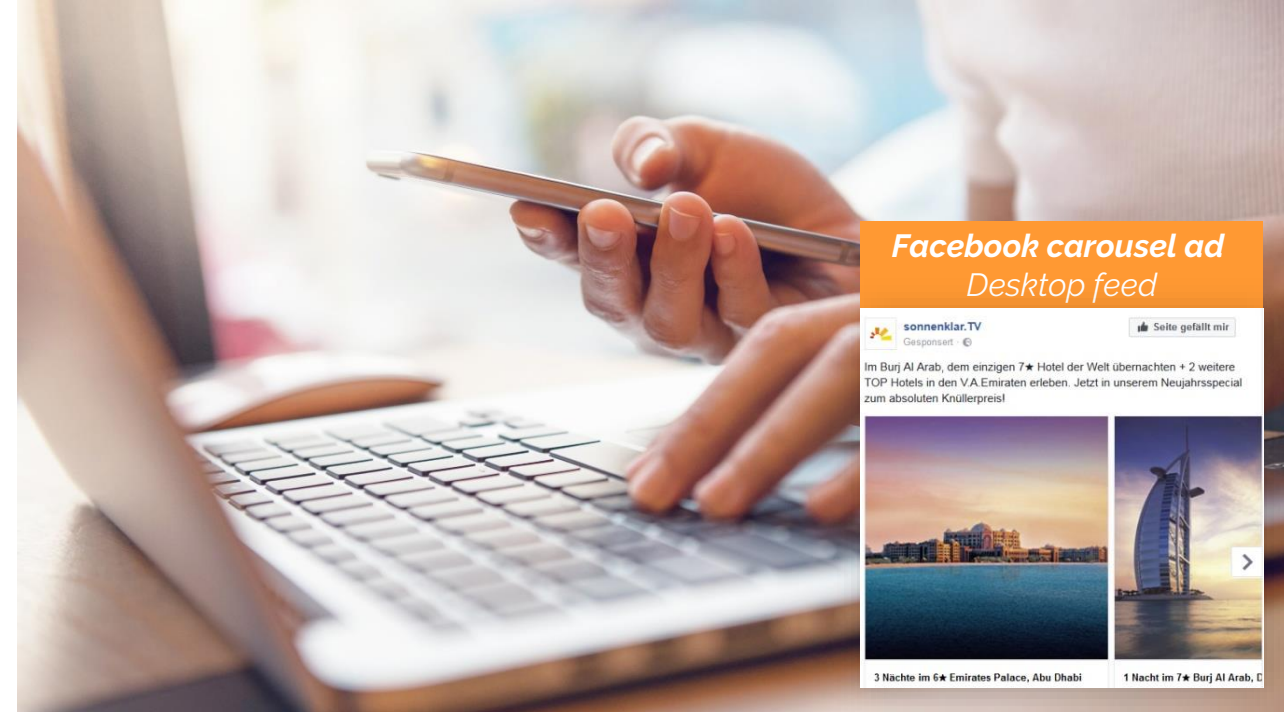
Facebook carousel ad
Desktop feed

sonnenklar.TV
Gesponsert ·

Seite gefällt mir

Im Burj Al Arab, dem einzigen 7★ Hotel der Welt übernachten + 2 weitere TOP Hotels in den V.A.Emiraten erleben. Jetzt in unserem Neujahrsspecial zum absoluten Knüllerpreis!

3 Nächte im 6★ Emirates Palace, Abu Dhabi

1 Nacht im 7★ Burj Al Arab, D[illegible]